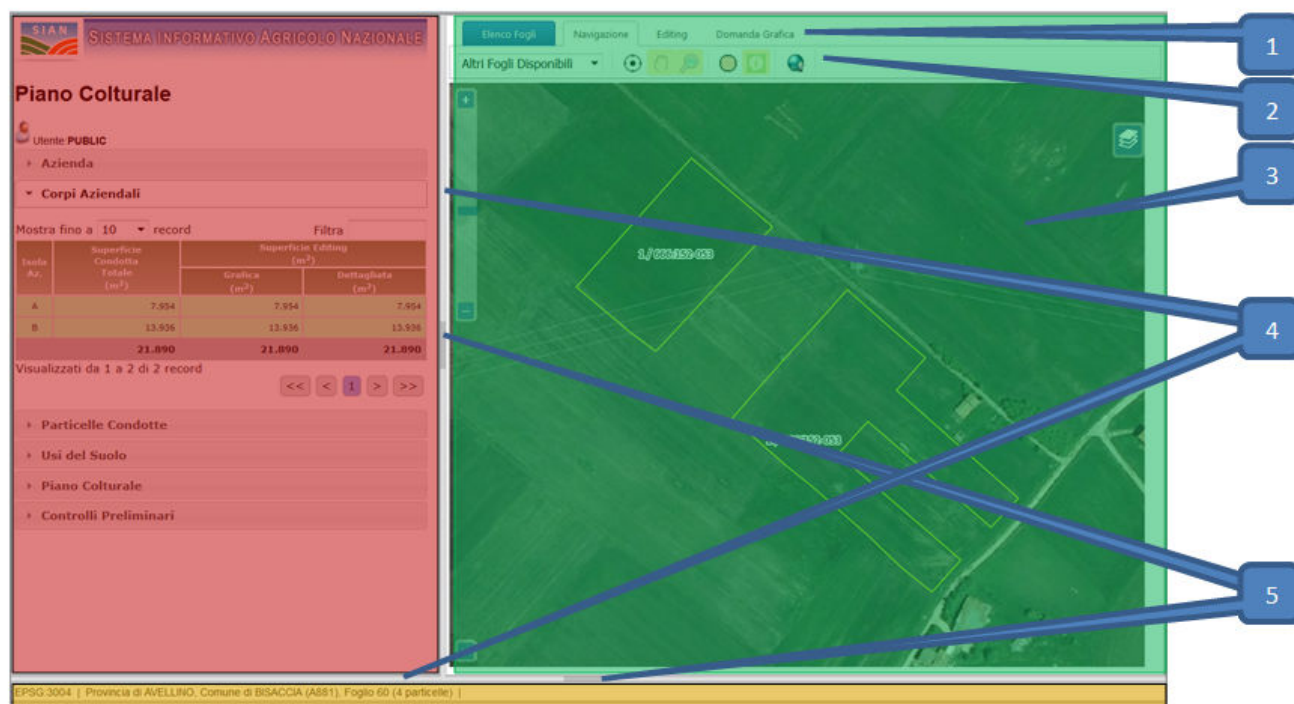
SIAN SISTEMA INFORMATIVO AGRICOLO NAZIONALE

Piano Colturale

Utente PUBLIC

Azienda

Corpi Aziendali

Mostra fino a 10 record Filtra

| Isola Az. | Superficie Condotta Totale (m²) | Superficie Editing (m²) Grafica (m²) | Superficie Editing (m²) Dettagliata (m²) |
|---|---|---|---|
| A | 7.954 | 7.954 | 7.954 |
| B | 13.936 | 13.936 | 13.936 |
| | 21.890 | 21.890 | 21.890 |

Visualizzati da 1 a 2 di 2 record

<< < 1 > >>

Particelle Condotte

Usi del Suolo

Piano Colturale

Controlli Preliminari

Elenco Fogli Navigazione Editing Domanda Grafica

Altri Fogli Disponibili

1/ 000.152.053

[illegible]152.053

1

2

3

4

5

EPSG:3004 | Provincia di AVELLINO, Comune di BISACCIA (A881), Foglio 60 (4 particelle) |